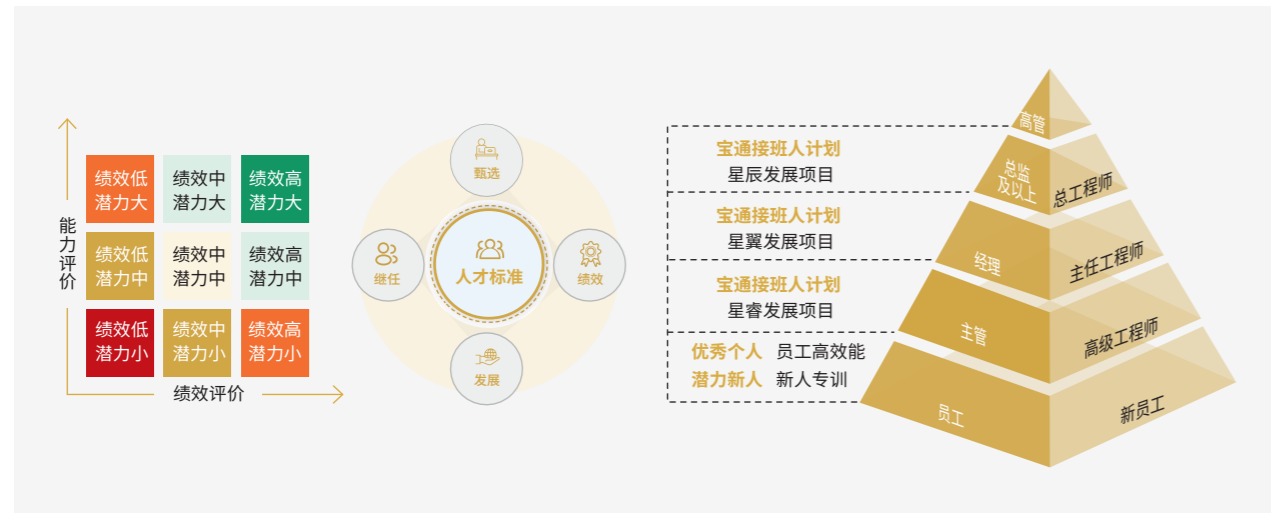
能力评价

| 绩效低潜力大 | 绩效中潜力大 | 绩效高潜力大 |
|---|---|---|
| 绩效低潜力中 | 绩效中潜力中 | 绩效高潜力中 |
| 绩效低潜力小 | 绩效中潜力小 | 绩效高潜力小 |

绩效评价

甄选
继任
人才标准
绩效
发展

宝通接班人计划
星辰发展项目

宝通接班人计划
星翼发展项目

宝通接班人计划
星睿发展项目

优秀个人 员工高效能
潜力新人 新人专训

高管
总监及以上
总工程师
经理
主任工程师
主管
高级工程师
员工
新员工